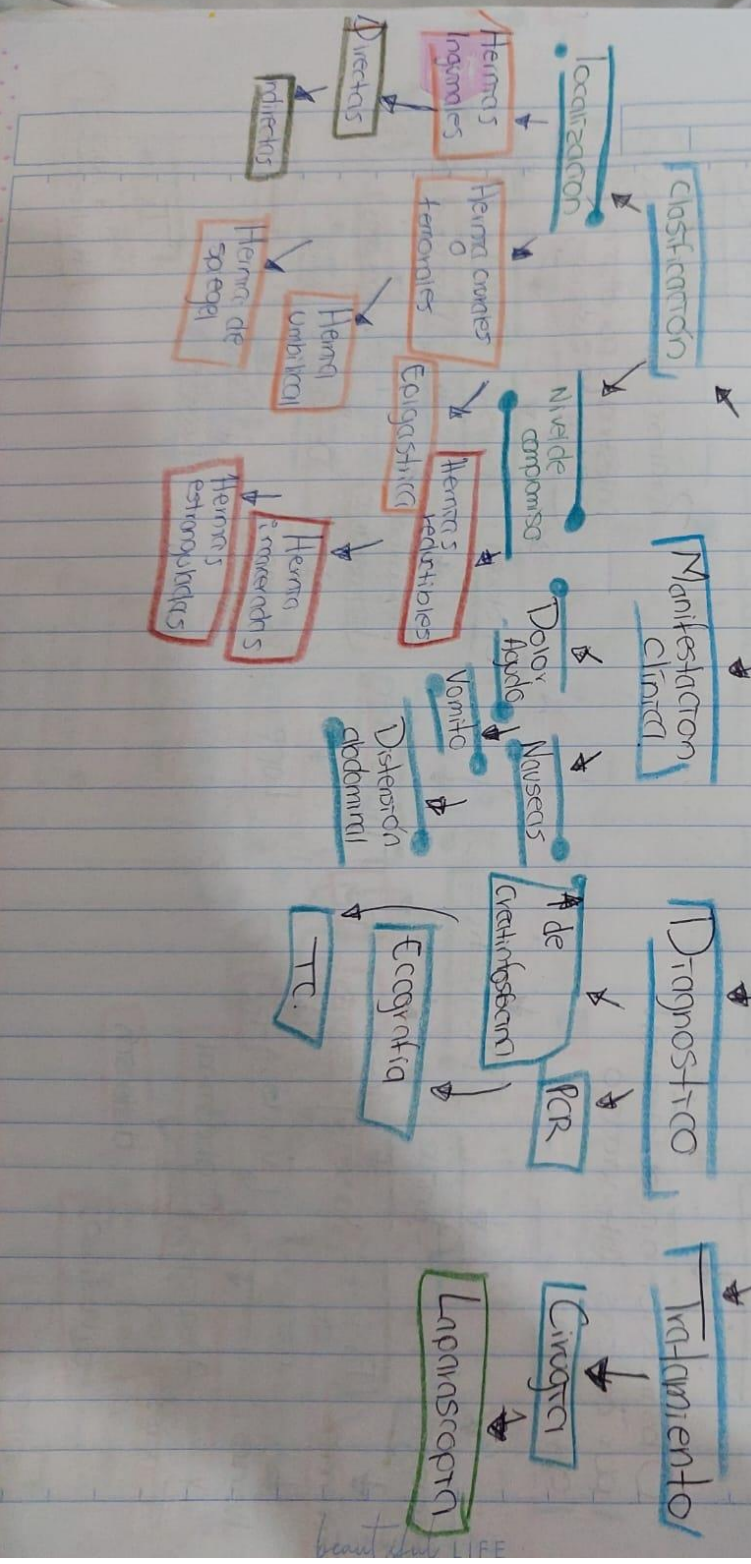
Clasificación

Localización

Hernias Inguinales

Directas

Indirectas

Hernia crurales o femorales

Hernia de spiegel

Hernia umbilical

Epigastrica

Nivel de compromiso

Hernias reductibles

Hernia incarcerados

Hernias estrangulada

Manifestación clínica

Dolor Agudo

Vomito

Nauseas

Distensión abdominal

Diagnostico

↑ de creatininfosfocina

PCR

Ecografía

TC.

Tratamiento

Cirugía

Laparoscopía

beautiful LIFE